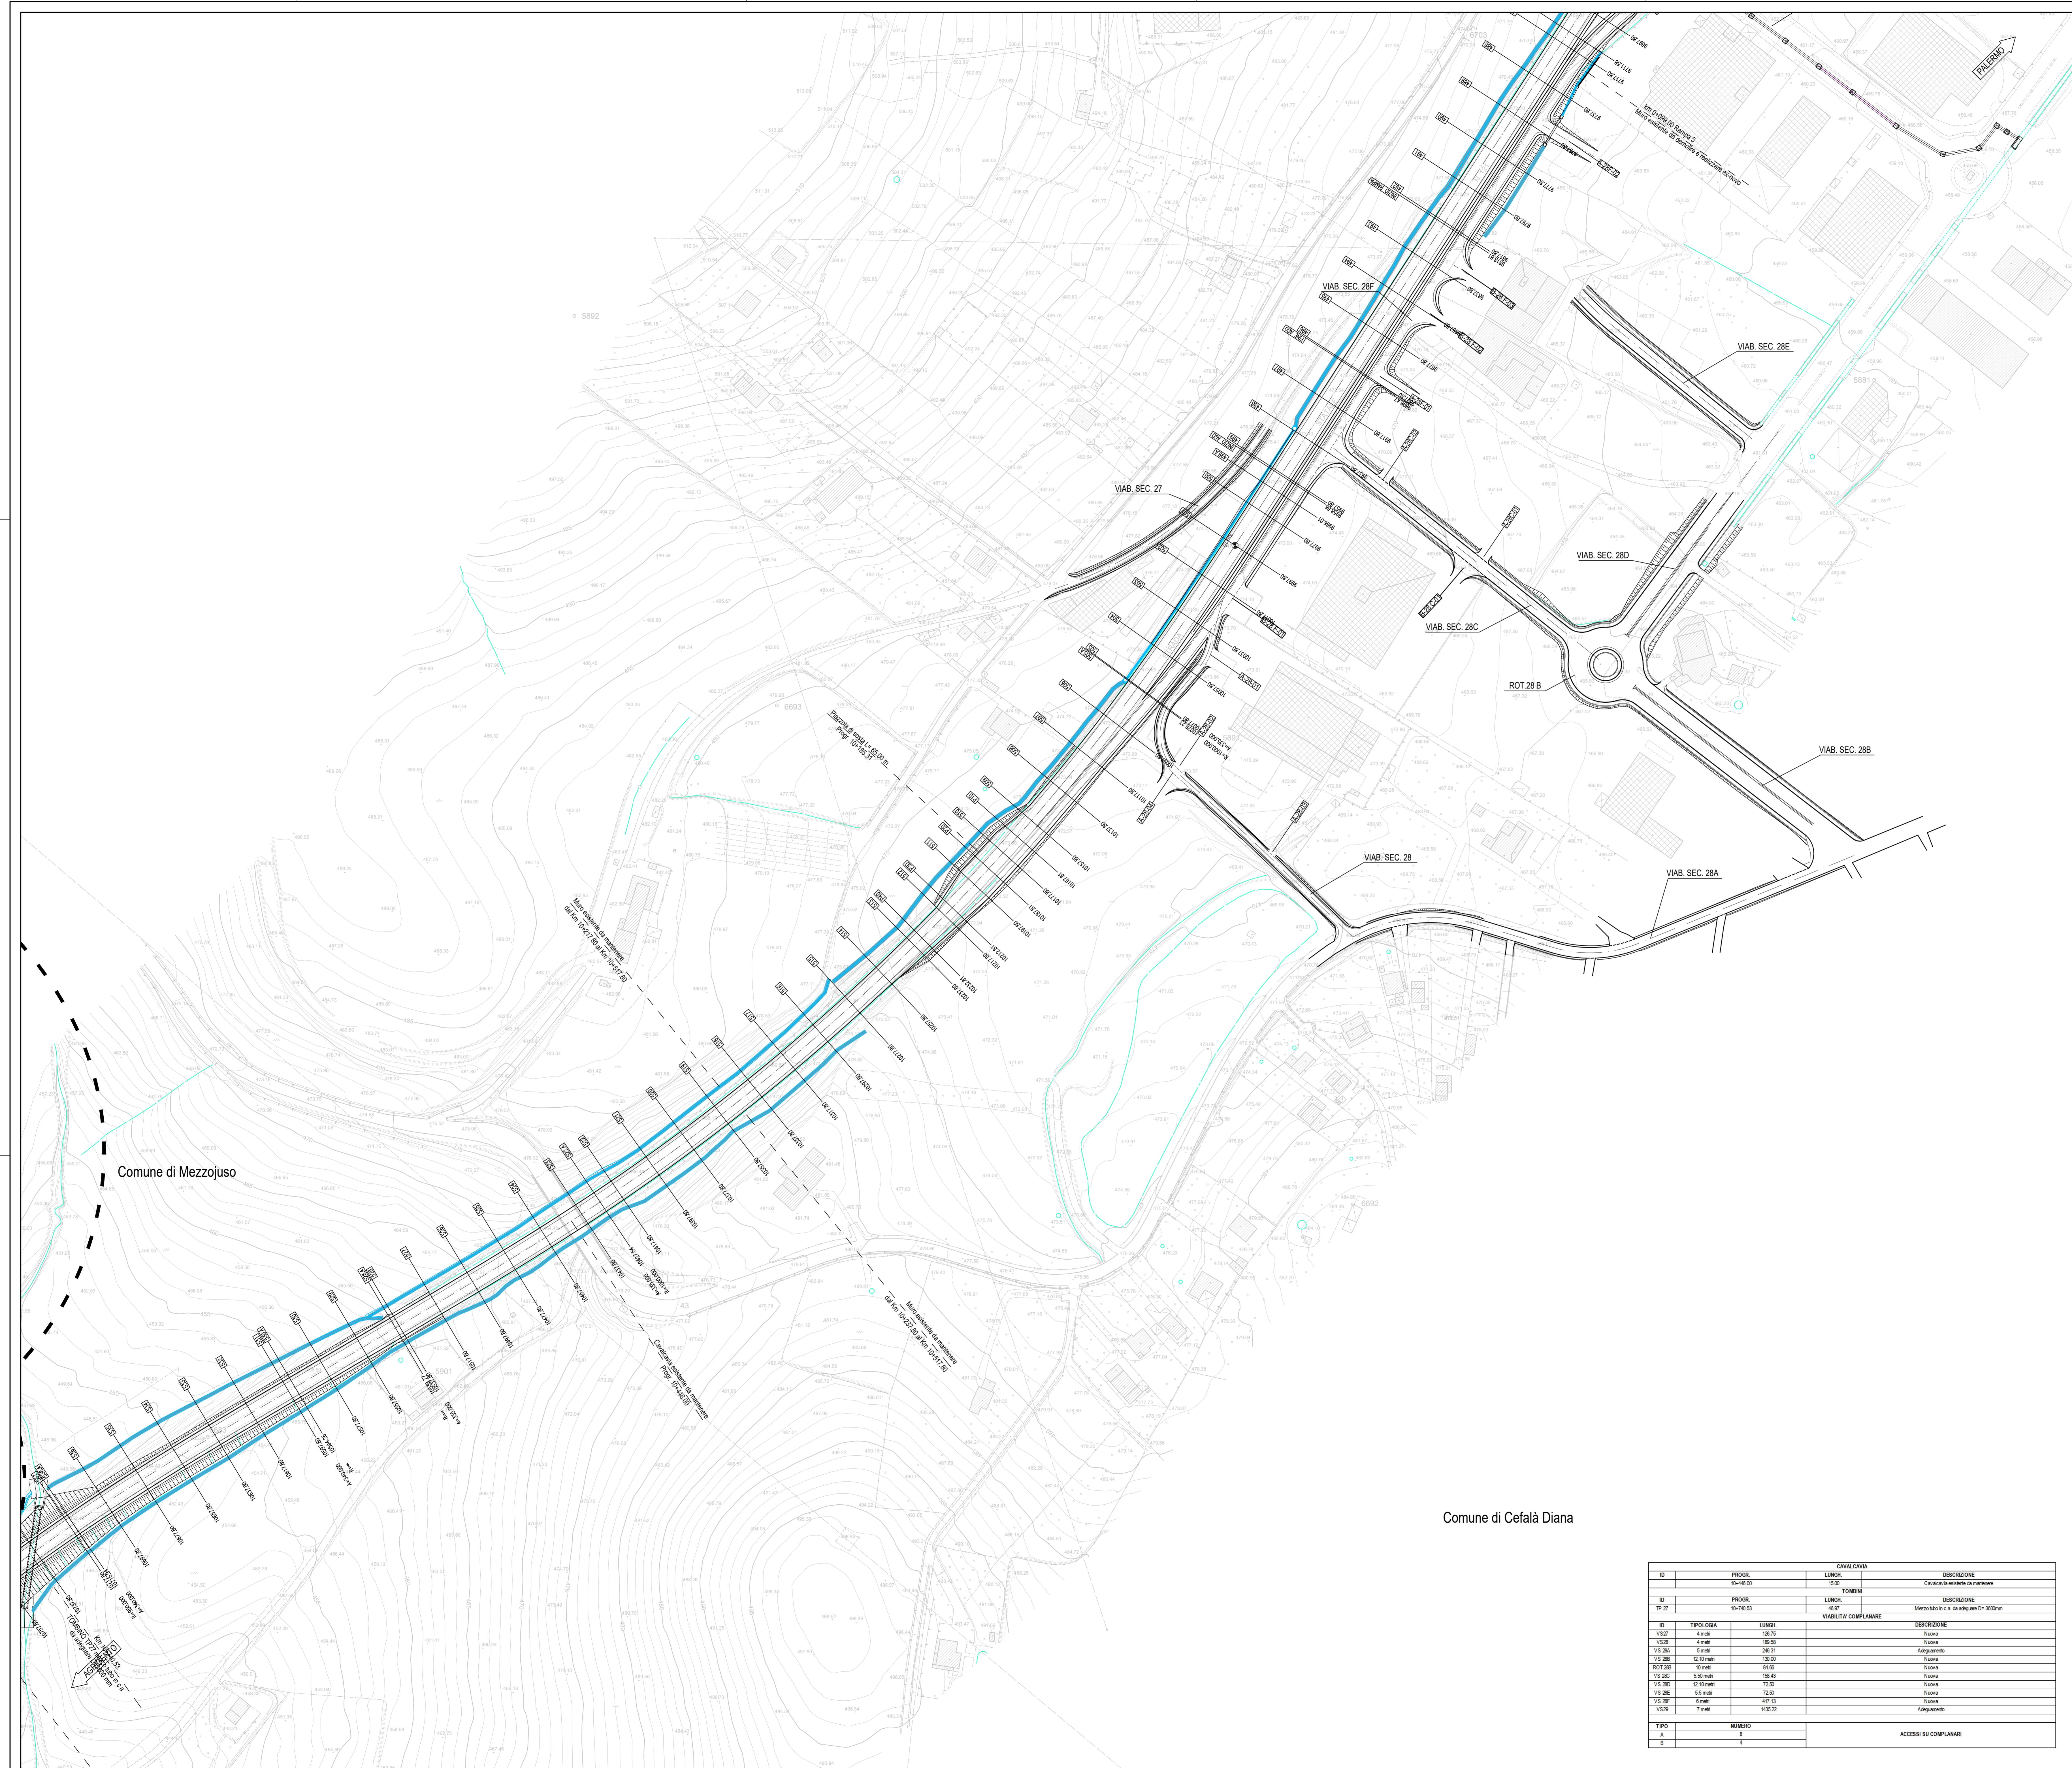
PALERMO

km 0+089.00 Rampa 5
Muro esistente da demolire e realizzare ex-novo

VIAB. SEC. 28F

VIAB. SEC. 28E

VIAB. SEC. 27

VIAB. SEC. 28D

VIAB. SEC. 28C

ROT.28 B

VIAB. SEC. 28B

VIAB. SEC. 28

VIAB. SEC. 28A

5892

5881

6693

6692

5901

Piazzola di sosta L=65.00 m
Progr. 10+183.3

Muro esistente da mantenere
dal Km 10+217.80 al Km 10+317.80

Muro esistente da mantenere
dal Km 10+237.80 al Km 10+317.80

Cavalcavia esistente da mantenere
Progr. 10+446.00

Comune di Mezzojuso

Comune di Cefalà Diana

TOMBINO TP27
Mezzo tubo in c.a. da adeguare D= 3600mm

| CAVALCAVIA | | | |
|---|---|---|---|
| ID | PROGR. | LUNGH. | DESCRIZIONE |
| | 10+446.00 | 15.00 | Cavalcavia esistente da mantenere |

| TOMBINI | | | |
|---|---|---|---|
| ID | PROGR. | LUNGH. | DESCRIZIONE |
| TP 27 | 10+740.53 | 46.97 | Mezzo tubo in c.a. da adeguare D= 3600mm |

| VIABILITA' COMPLANARE | | | |
|---|---|---|---|
| ID | TIPOLOGIA | LUNGH. | DESCRIZIONE |
| VS.27 | 4 metri | 126.75 | Nuova |
| VS.28 | 4 metri | 189.58 | Nuova |
| VS 28A | 5 metri | 246.31 | Adeguamento |
| VS 28B | 12.10 metri | 130.00 | Nuova |
| ROT 28B | 10 metri | 84.86 | Nuova |
| VS 28C | 5.50 metri | 158.43 | Nuova |
| VS 28D | 12.10 metri | 72.50 | Nuova |
| VS 28E | 5.5 metri | 72.50 | Nuova |
| VS 28F | 6 metri | 417.13 | Nuova |
| VS.29 | 7 metri | 1435.22 | Adeguamento |

| TIPO | NUMERO | ACCESSI SU COMPLANARI |
|---|---|---|
| A | 8 | |
| B | 4 | |